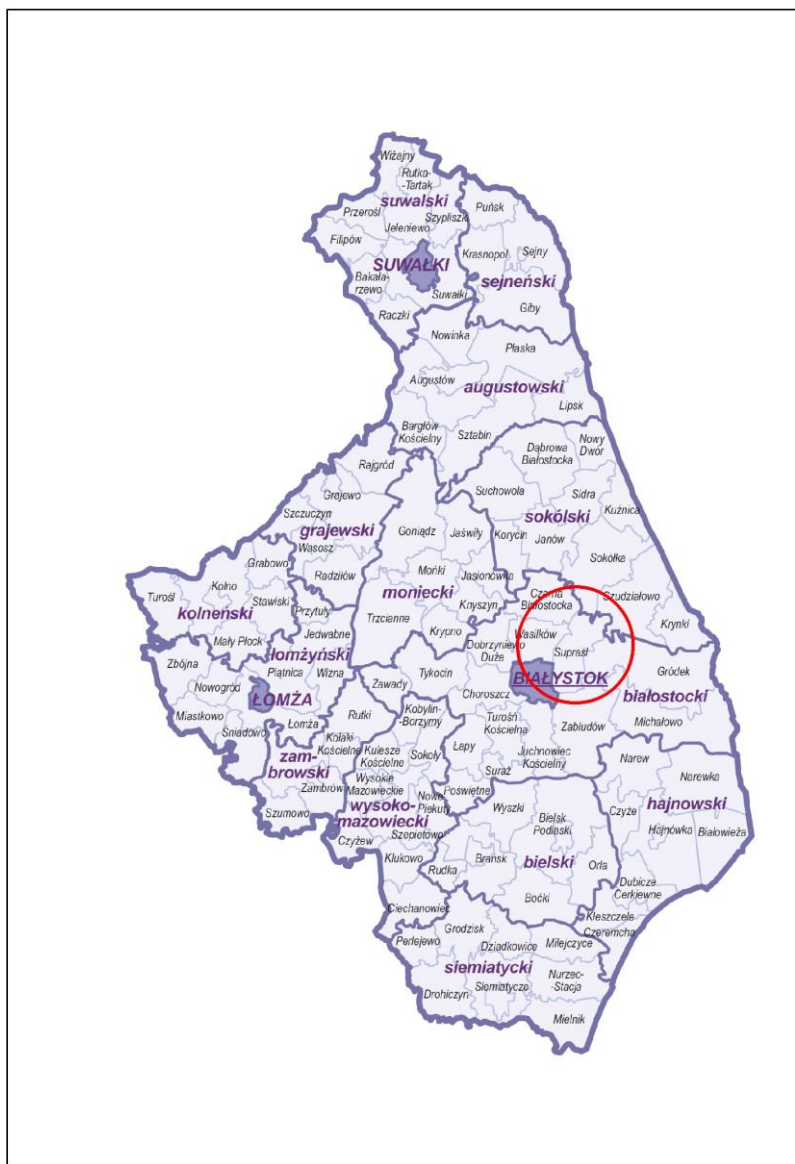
Wiżajny
Rutka-Tartak
suwalski
Przerośl
Szypliszki
Jeleniewo
Filipów
SUWAŁKI
Bakałarzewo
Suwałki
Raczki
Puńsk
Krasnopol
Sejny
sejneński
Giby
Nowinka
Płaska
Augustów
augustowski
Lipsk
Bargłów Kościelny
Sztabin
Dąbrowa Białostocka
Nowy Dwór
Rajgród
Grajewo
Suchowola
Sidra
Szczuczyn
grajewski
sokólski
Kuźnica
Goniądz
Jaświły
Korycin
Janów
Grabowo
Wąsosz
Sokółka
Radziłów
moniecki
Mońki
Jasionówka
Turośl
Kolno
kolneński
Stawiski
Przytuły
Czarna Białostocka
Szudziałowo
Trzcianne
Knyszyn
Krynki
Jedwabne
Mały Płock
łomżyński
Krypno
Dobrzyniewo Duże
Wasilków
Supraśl
Zbójna
Piątnica
Wizna
Gródek
Nowogród
Tykocin
BIAŁYSTOK
białostocki
Zawady
ŁOMŻA
Choroszcz
Miastkowo
Łomża
Rutki
Kobylin-Borzymy
Zabłudów
Michałowo
Śniadowo
Kołaki Kościelne
Kulesze Kościelne
Turośń Kościelna
zambrowski
Sokoły
Łapy
Juchnowiec Kościelny
Wysokie Mazowieckie
Narew
Zambrów
Suraż
Norewka
Poświętne
hajnowski
Szumowo
wysoko-mazowiecki
Nowe Piekuty
Czyże
Szepietowo
Wyszki
Bielsk Podlaski
Hajnówka
Białowieża
Czyżew
Klukowo
bielski
Brańsk
Orla
Rudka
Dubicze Cerkiewne
Boćki
Ciechanowiec
Kleszczele
Czeremcha
Grodzisk
Perlejewo
Dziadkowice
Milejczyce
siemiatycki
Nurzec-Stacja
Drohiczyn
Siemiatycze
Mielnik